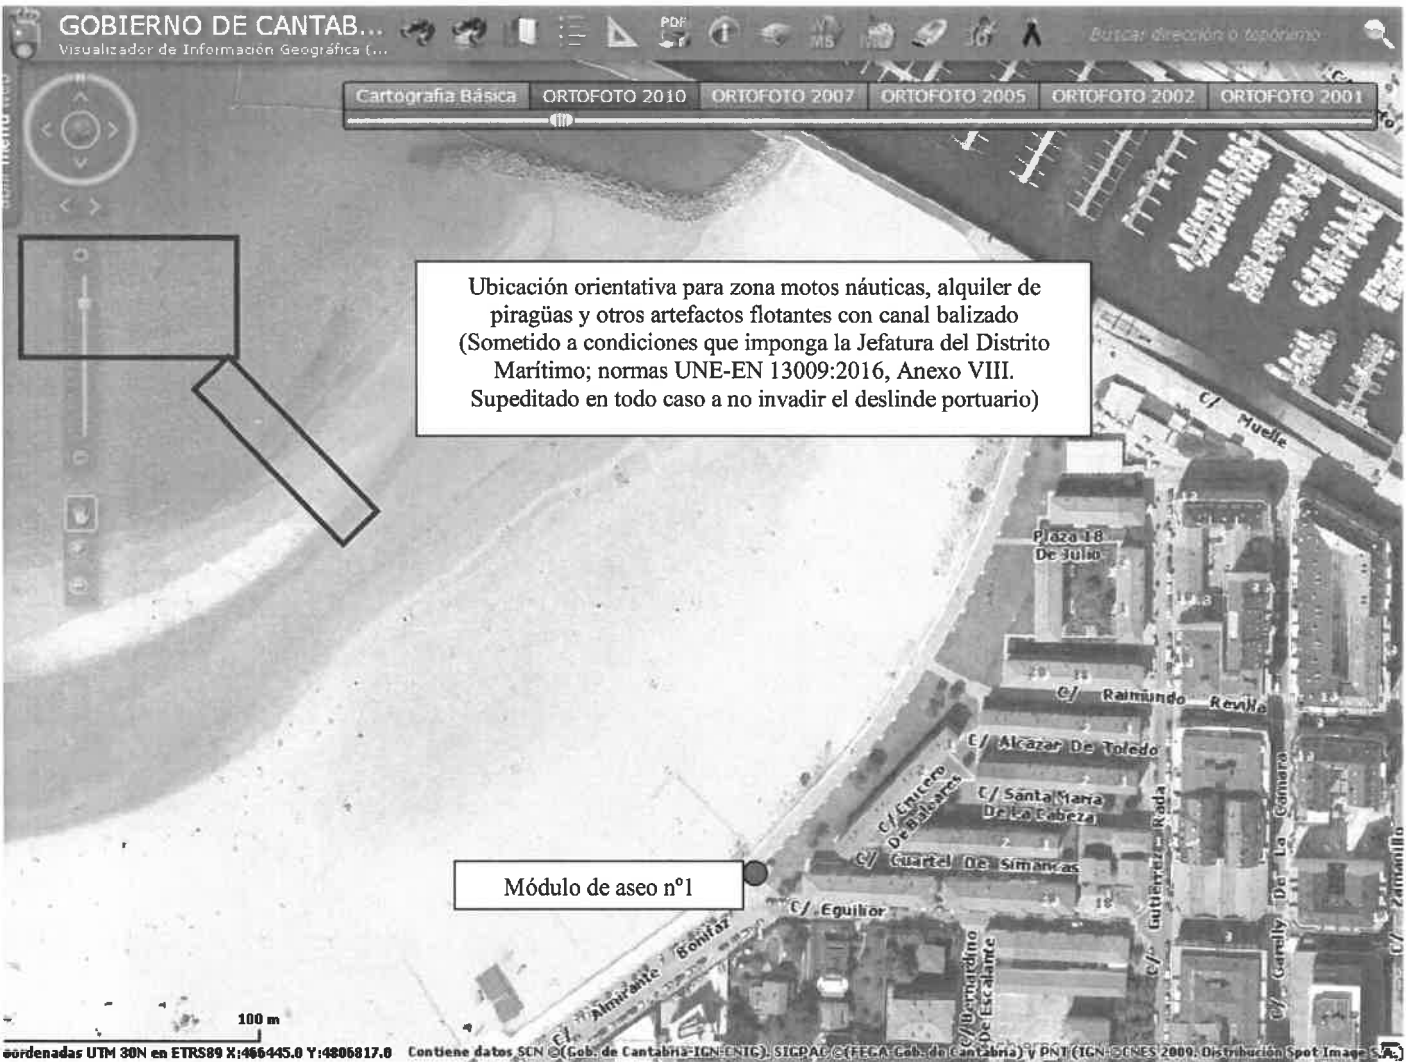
GOBIERNO DE CANTAB...
Visualizador de Información Geográfica (...

Buscar dirección o topónimo

Cartografía Básica | ORTOFOTO 2010 | ORTOFOTO 2007 | ORTOFOTO 2005 | ORTOFOTO 2002 | ORTOFOTO 2001

Ubicación orientativa para zona motos náuticas, alquiler de piragüas y otros artefactos flotantes con canal balizado (Sometido a condiciones que imponga la Jefatura del Distrito Marítimo; normas UNE-EN 13009:2016, Anexo VIII. Supeditado en todo caso a no invadir el deslinde portuario)

C/ Muelle

Plaza 18 De Julio

C/ Raimundo Revilla

C/ Alcazar De Toledo

C/ Santa María De La Cabeza

C/ Crucero De Baleares

C/ Cuartel De Simancas

Módulo de aseo nº1

C/ Equilior

C/ Almirante Bonifaz

C/ Bernardino De Escalante

C/ Gutiérrez Rada

C/ Garelly De La Cámara

C/ Zamanillo

100 m

oordenadas UTM 30N en ETRS89 X:466445.0 Y:4806817.0 Contiene datos SCN ©(Gob. de Cantabria-IGN-CNIG), SIGPAC ©(FEGA-Gob. de Cantabria) y PNT (IGN-CCNES 2009, Distribución Spot Image S.A.)